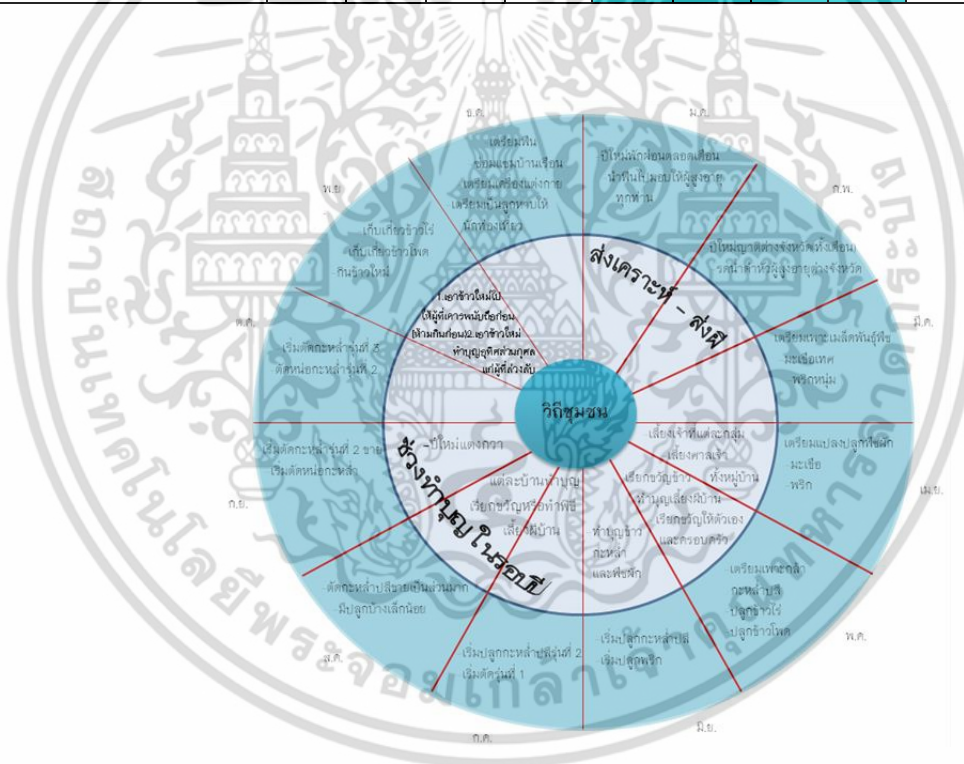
ธ.ค.

เตรียมฟืน
ซ่อมแซมบ้านเรือน
เตรียมเครื่องแต่งกาย
เตรียมขนมลูกหลานให้
มีกักข้าวเก่าไว้

ม.ค.

ปีใหม่ลักพ้อนหลอดเลื่อน
นำขนมไปมอบให้ผู้สูงอายุ
ทุกท่าน

พ.ย.

เก็บเกี่ยวข้าวไร่
เก็บเกี่ยวข้าวโพด
กินข้าวใหม่

ก.พ.

ปีใหม่ม้งต่างจังหวัด (ทั่วเชียง)
รดน้ำดำหัวผู้สูงอายุต่างจังหวัด

ส่งเคราะห์ - ส่งผี

1.เอาข้าวใหม่ไป
ให้ผู้ที่เคารพนับถือก่อน
ห้ามกินก่อน 2.เอาข้าวใหม่
ทำบุญอุทิศส่วนกุศล
แก่ผู้ที่ล่วงลับ

ต.ค.

เริ่มตัดกะหล่ำรุ่นที่ 3
ตัดหน่อกะหล่ำรุ่นที่ 2

มี.ค.

เตรียมเพาะเมล็ดพันธุ์พืช
มะเขือเทศ
พริกหนุ่ม

วิถีชุมชน

ช่วงทำบุญในรอบปี

ปีใหม่แต่งกวา

แต่ละบ้านทำบุญ
เรียกขวัญหรือทำพิธี
เลี้ยงผีบ้าน

เลี้ยงเจ้าที่แต่ละกลุ่ม
เลี้ยงศาลเจ้า
ทั้งหมู่บ้าน

เรียกขวัญข้าว
ทำบุญเลี้ยงผีบ้าน
เรียกขวัญให้ตัวเอง
และครอบครัว

ทำบุญข้าว
กะหล่ำ
และพืชผัก

เตรียมแปลงปลูกโพลพริก
มะเขือ
พริก

เม.ย.

ก.ย.

เริ่มตัดกะหล่ำรุ่นที่ 2 ขาย
เริ่มตัดหน่อกะหล่ำ

ตัดกะหล่ำปลีขายเป็นส่วนมาก
มีปลูกบ้างเล็กน้อย

เตรียมเพาะกล้า
กะหล่ำปลี
ปลูกข้าวไร่
ปลูกข้าวโพด

พ.ค.

ส.ค.

เริ่มปลูกกะหล่ำปลีรุ่นที่ 2
เริ่มตัดรุ่นที่ 1

เริ่มปลูกกะหล่ำปลี
เริ่มปลูกพริก

ก.ค.

มิ.ย.